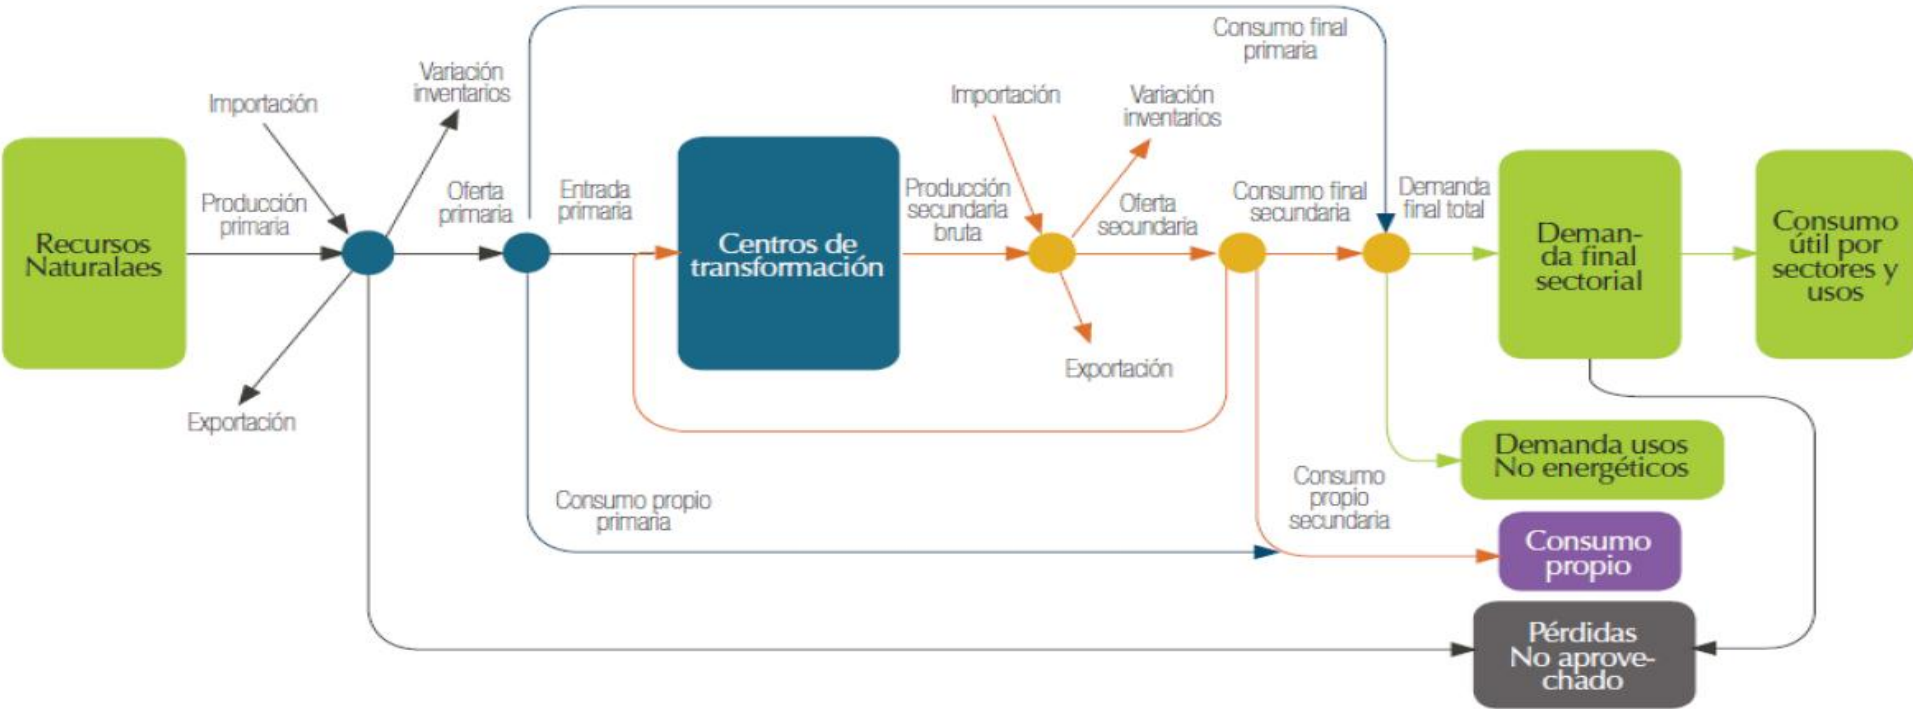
Consumo final primaria

Recursos Naturalaes

Importación

Producción primaria

Exportación

Variación inventarios

Oferta primaria

Entrada primaria

Centros de transformación

Producción secundaria bruta

Importación

Variación inventarios

Oferta secundaria

Exportación

Consumo final secundaria

Demanda final total

Deman-da final sectorial

Consumo útil por sectores y usos

Demanda usos No energéticos

Consumo propio secundaria

Consumo propio primaria

Consumo propio

Pérdidas No aprove-chado